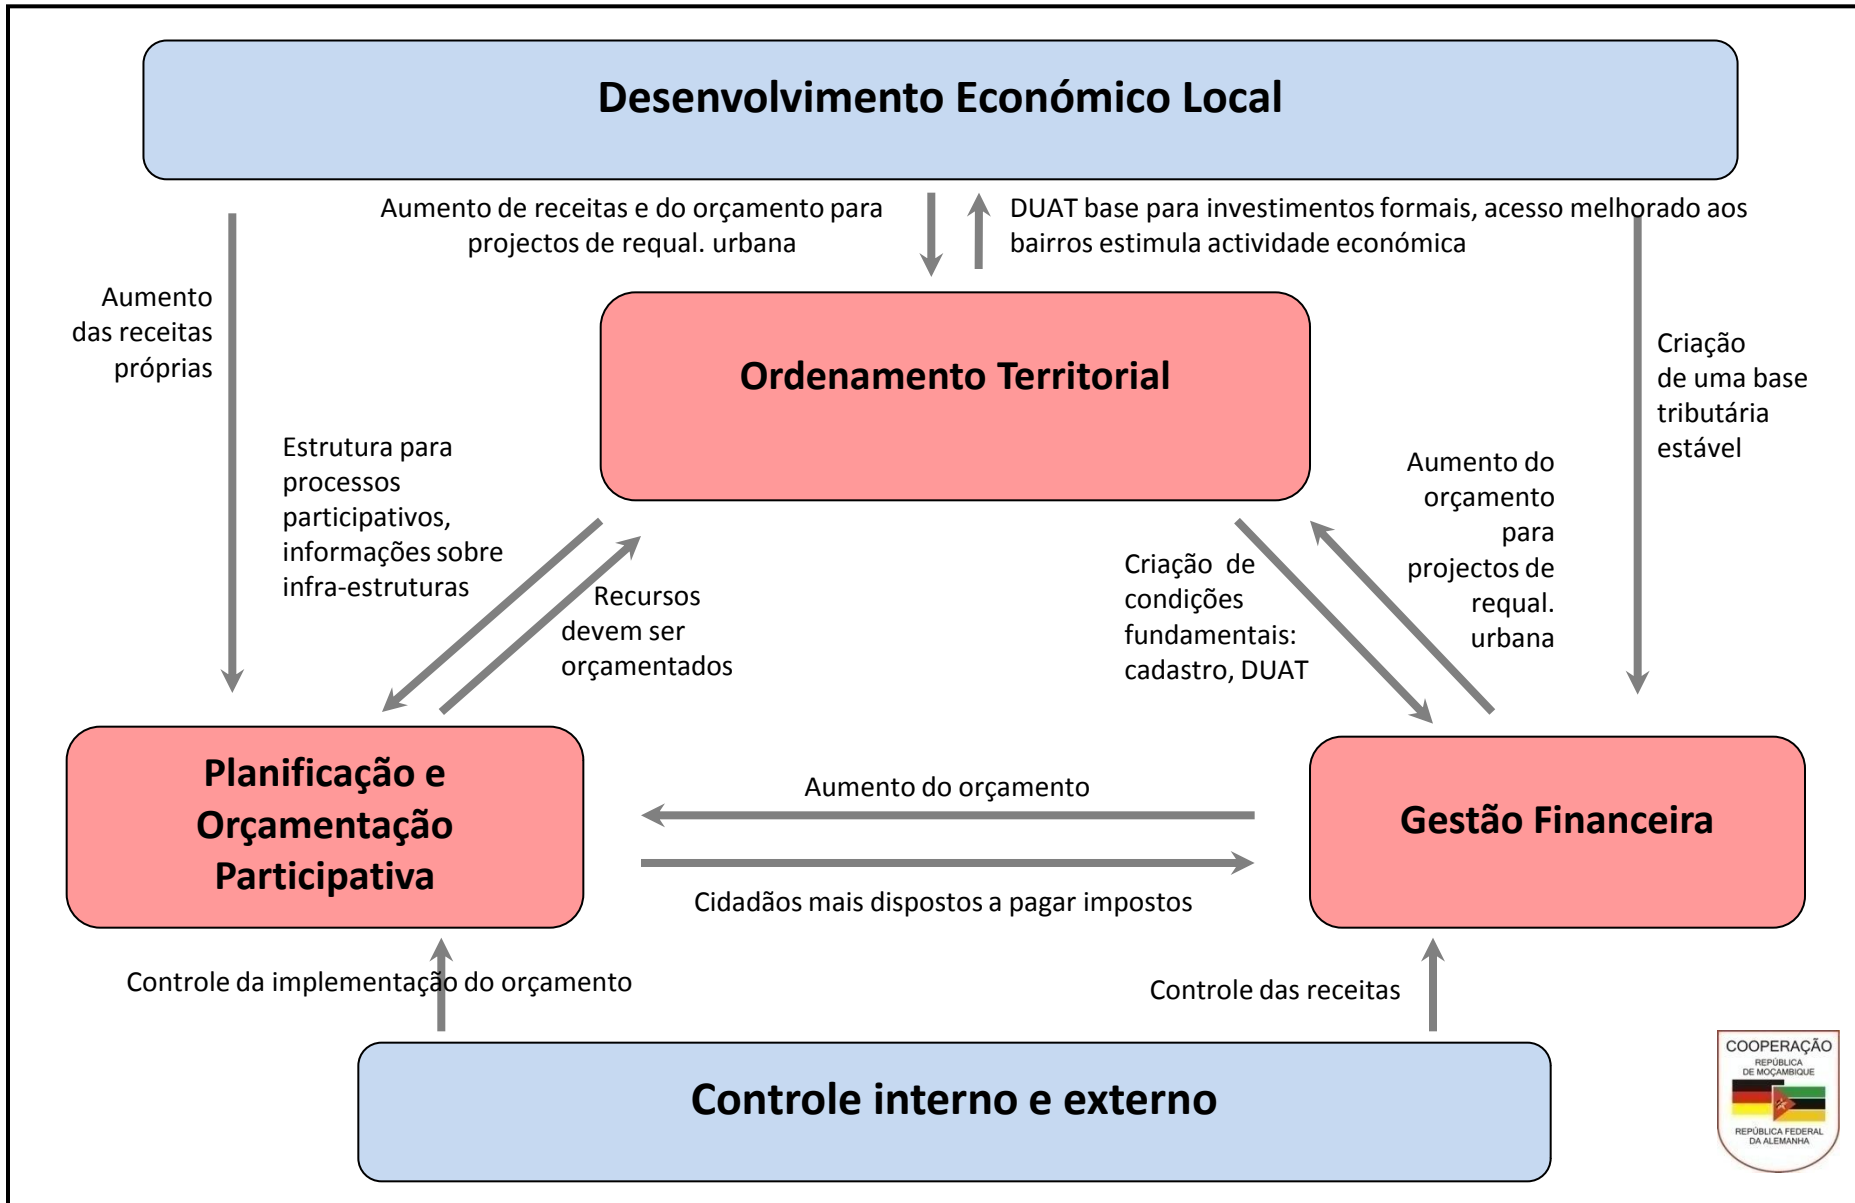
Desenvolvimento Económico Local

Aumento de receitas e do orçamento para projectos de requal. urbana

DUAT base para investimentos formais, acesso melhorado aos bairros estimula actividade económica

Aumento das receitas próprias

Ordenamento Territorial

Criação de uma base tributária estável

Estrutura para processos participativos, informações sobre infra-estruturas

Recursos devem ser orçamentados

Criação de condições fundamentais: cadastro, DUAT

Aumento do orçamento para projectos de requal. urbana

Planificação e Orçamentação Participativa

Aumento do orçamento

Cidadãos mais dispostos a pagar impostos

Gestão Financeira

Controle da implementação do orçamento

Controle das receitas

Controle interno e externo

COOPERAÇÃO
REPÚBLICA DE MOÇAMBIQUE
REPÚBLICA FEDERAL DA ALEMANHA